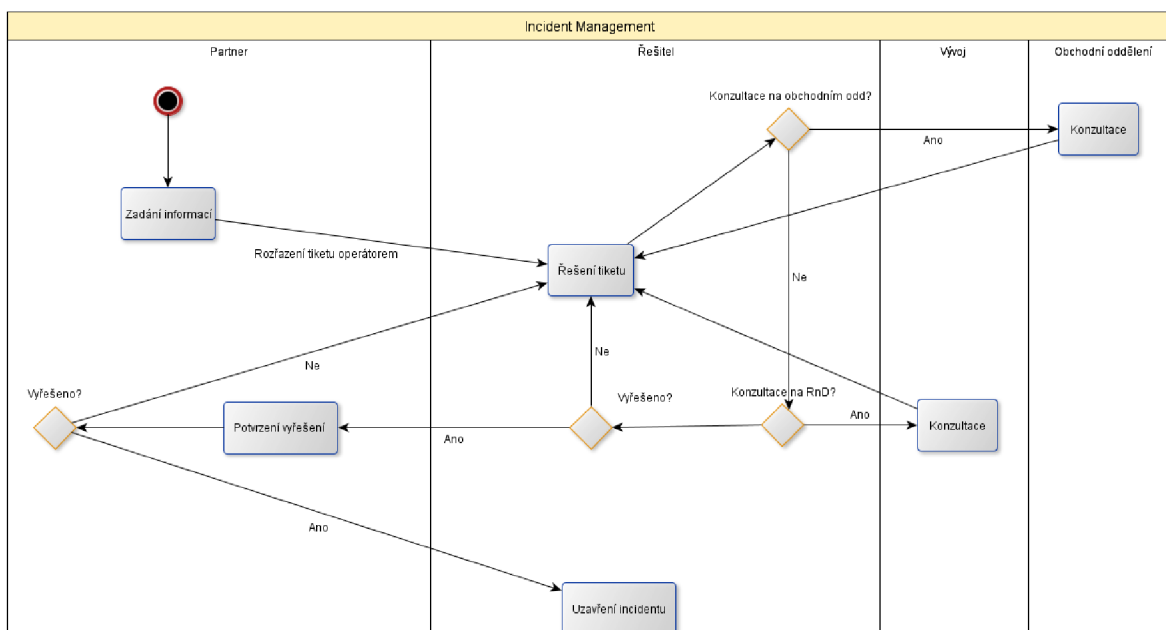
Incident Management

Partner

Řešitel

Vývoj

Obchodní oddělení

Konzultace na obchodním odd?

Ano

Konzultace

Zadání informací

Rozřazení tiketu operátorem

Řešení tiketu

Ne

Ne

Ne

Vyřešeno?

Vyřešeno?

Konzultace na RnD?

Ano

Konzultace

Potvrzení vyřešení

Ano

Ano

Uzavření incidentu